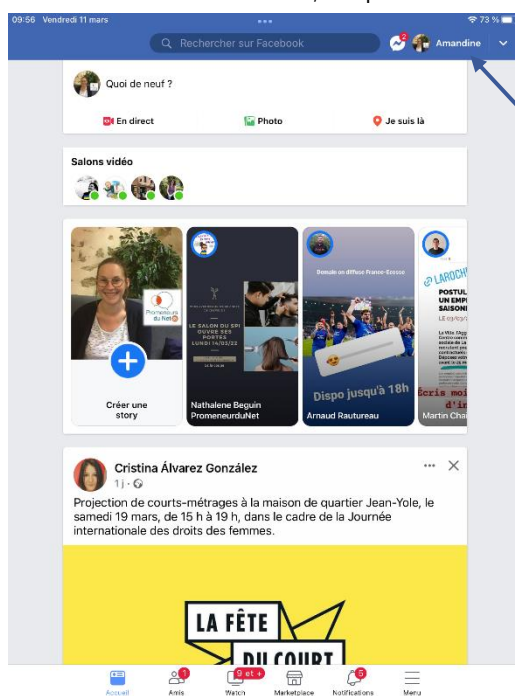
09:56 Vendredi 11 mars
73 %

Rechercher sur Facebook
2
Amandine

Quoi de neuf ?

En direct
Photo
Je suis là

Salons vidéo

Promeneurs du Net

Créer une story

LE SALON DU SPI OUVRE SES PORTES LUNDI 14/03/22

Nathalene Beguin PromeneurduNet

Demain en diffusé France-Écosse

Dispo jusqu'à 18h

Arnaud Rautureau

LAROCH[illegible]
POSTUL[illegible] UN EMP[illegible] SAISONI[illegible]

Écris moi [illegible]
d'in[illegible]

Martin Cha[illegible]

Cristina Álvarez González
1 j ·
Projection de courts-métrages à la maison de quartier Jean-Yole, le samedi 19 mars, de 15 h à 19 h, dans le cadre de la Journée internationale des droits des femmes.

LA FÊTE
DU COURT

Accueil
1
Amis
9 et +
Watch
Marketplace
5
Notifications
Menu